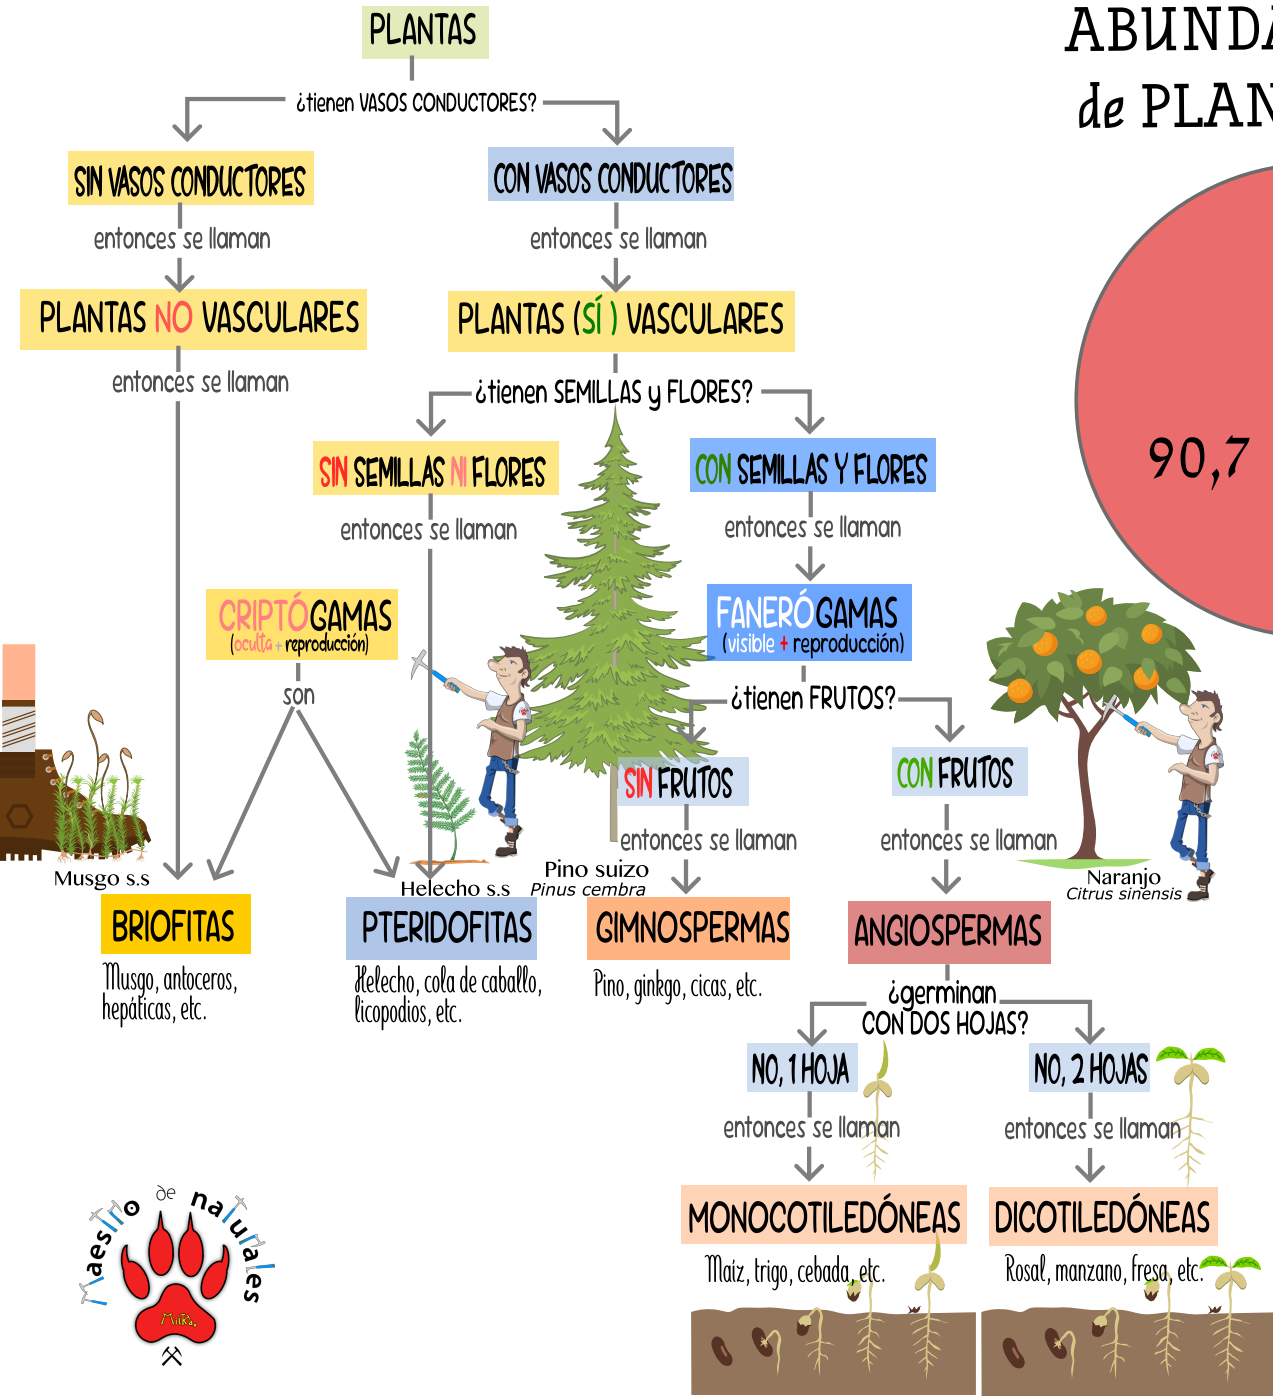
PLANTAS

¿tienen VASOS CONDUCTORES?

SIN VASOS CONDUCTORES

entonces se llaman

PLANTAS NO VASCULARES

entonces se llaman

CON VASOS CONDUCTORES

entonces se llaman

PLANTAS (SÍ) VASCULARES

¿tienen SEMILLAS y FLORES?

SIN SEMILLAS NI FLORES

entonces se llaman

CON SEMILLAS Y FLORES

entonces se llaman

CRIPTÓGAMAS
(oculta + reproducción)

son

FANERÓGAMAS
(visible + reproducción)

¿tienen FRUTOS?

SIN FRUTOS

entonces se llaman

CON FRUTOS

entonces se llaman

Musgo s.s

Helecho s.s

Pino suizo
Pinus cembra

Naranjo
Citrus sinensis

BRIOFITAS

Musgo, antoceros, hepáticas, etc.

PTERIDOFITAS

Helecho, cola de caballo, licopodios, etc.

GIMNOSPERMAS

Pino, ginkgo, cicas, etc.

ANGIOSPERMAS

¿germinan CON DOS HOJAS?

NO, 1 HOJA

entonces se llaman

MONOCOTILEDÓNEAS

Maíz, trigo, cebada, etc.

NO, 2 HOJAS

entonces se llaman

DICOTILEDÓNEAS

Rosal, manzano, fresa, etc.

ABUND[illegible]
de PLAN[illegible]

90,7

Maestro de naturales
MiRa.